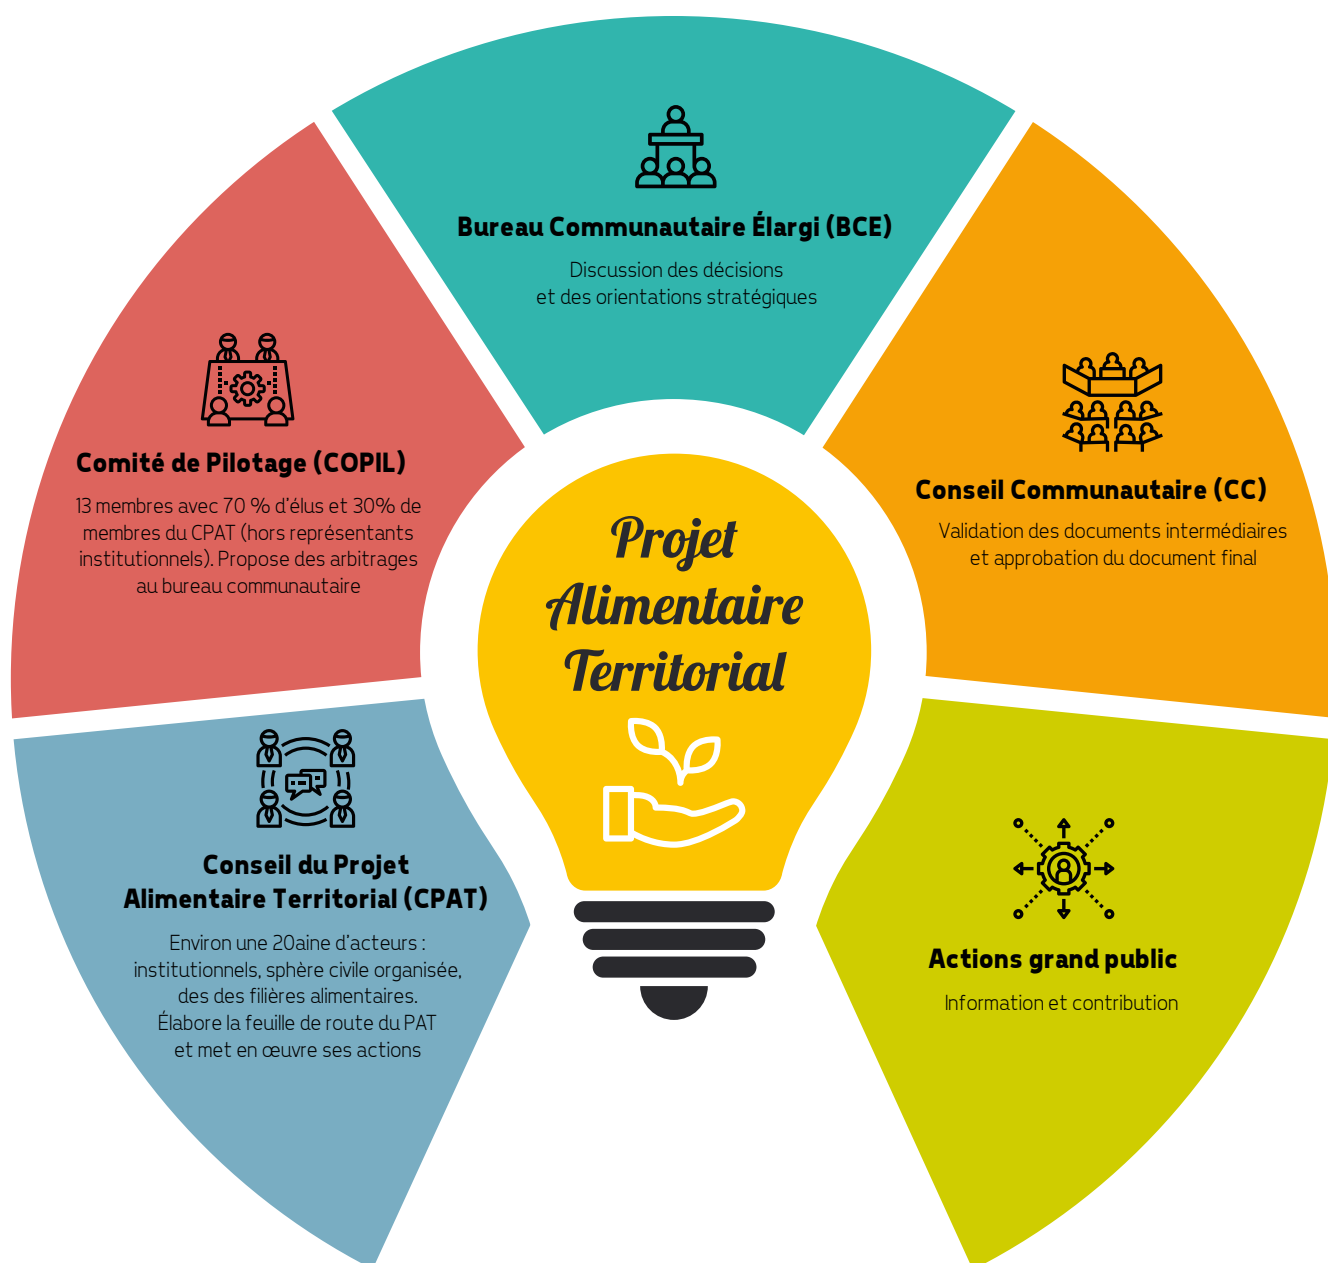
Bureau Communautaire Élargi (BCE)

Discussion des décisions et des orientations stratégiques

Comité de Pilotage (COPIL)

13 membres avec 70 % d'élus et 30% de membres du CPAT (hors représentants institutionnels). Propose des arbitrages au bureau communautaire

Conseil Communautaire (CC)

Validation des documents intermédiaires et approbation du document final

Projet Alimentaire Territorial

Conseil du Projet Alimentaire Territorial (CPAT)

Environ une 20aine d'acteurs : institutionnels, sphère civile organisée, des des filières alimentaires. Élabore la feuille de route du PAT et met en œuvre ses actions

Actions grand public

Information et contribution